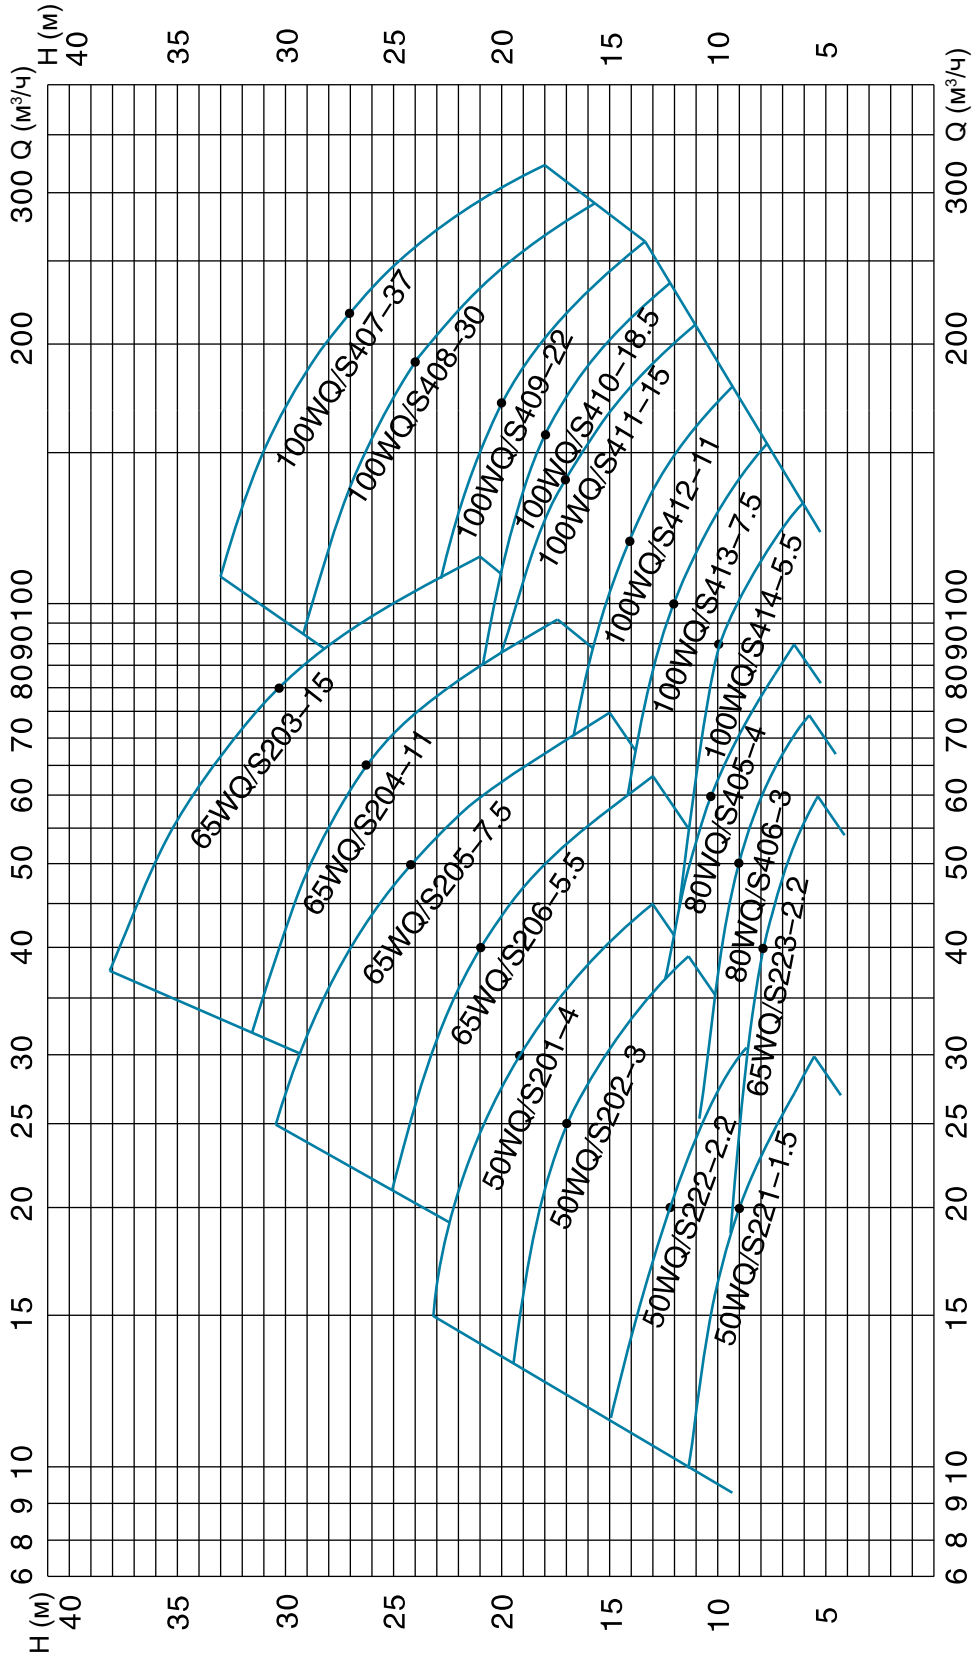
H (м)
40
35
30
25
20
15
10
5

Q (м³/ч)
300
200
100
90
80
70
60
50
40
30
25
20
15
10
9
8
6

100WQ/S407–37
100WQ/S408–30
100WQ/S409–22
100WQ/S410–18.5
100WQ/S411–15
100WQ/S412–11
100WQ/S413–7.5
100WQ/S414–5.5
65WQ/S203–15
65WQ/S204–11
65WQ/S205–7.5
65WQ/S206–5.5
80WQ/S405–4
80WQ/S406–3
65WQ/S223–2.2
50WQ/S201–4
50WQ/S202–3
50WQ/S222–2.2
50WQ/S221–1.5

Q (м³/ч)
300
200
100
90
80
70
60
50
40
30
25
20
15
10
9
8
6

H (м)
40
35
30
25
20
15
10
5